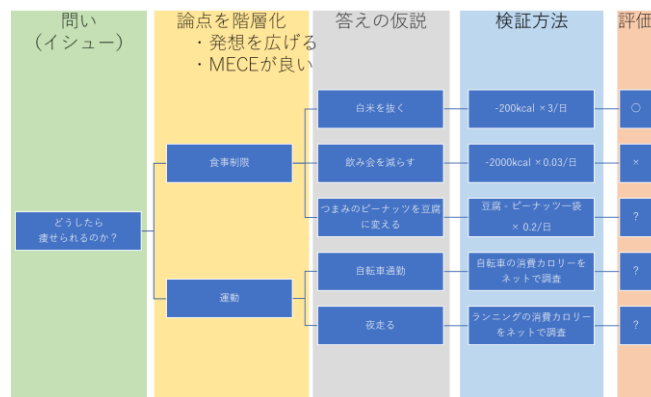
問い
（イシュー）

論点を階層化
・発想を広げる
・MECEが良い

答えの仮説

検証方法

評価

どうしたら
痩せられるのか？

食事制限

運動

白米を抜く

飲み会を減らす

つまみのピーナッツを豆腐に変える

自転車通勤

夜走る

-200kcal ×3/日

-2000kcal ×0.03/日

豆腐 - ピーナッツ一袋 × 0.2/日

自転車の消費カロリーをネットで調査

ランニングの消費カロリーをネットで調査

○

×

?

?

?